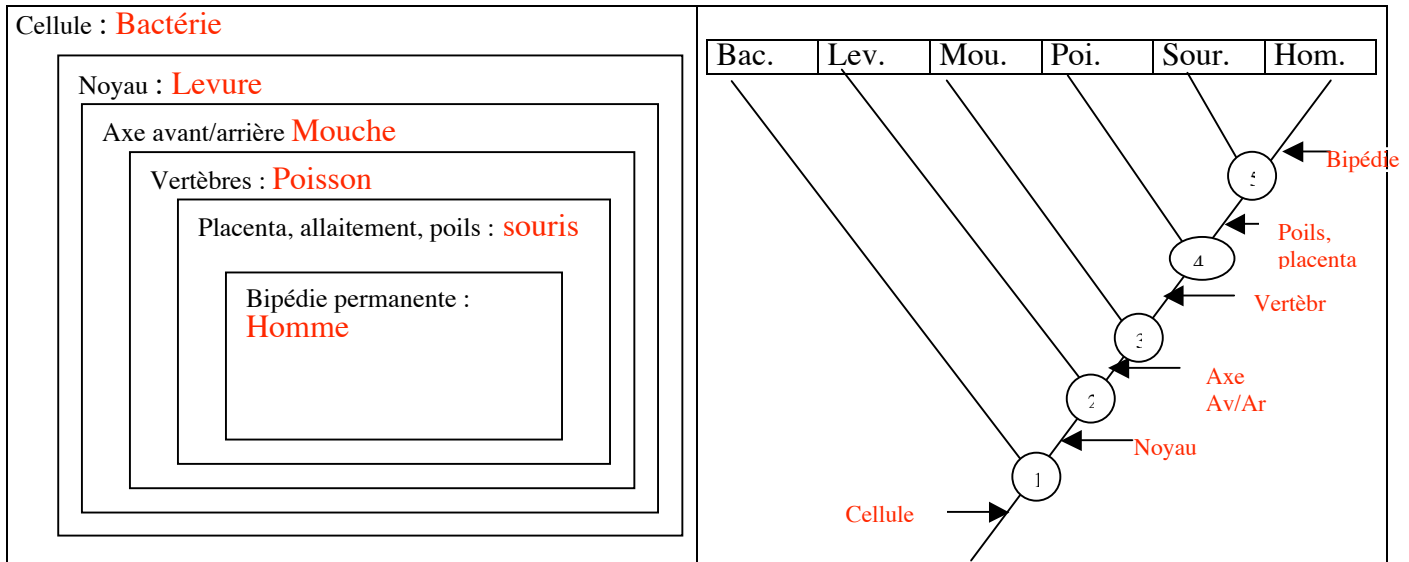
Cellule : Bactérie

Noyau : Levure

Axe avant/arrière Mouche

Vertèbres : Poisson

Placenta, allaitement, poils : souris

Bipédie permanente : Homme

| Bac. | Lev. | Mou. | Poi. | Sour. | Hom. |
|---|---|---|---|---|---|

5

Bipédie

Poils, placenta

4

Vertèbr

3

Axe Av/Ar

2

Noyau

1

Cellule